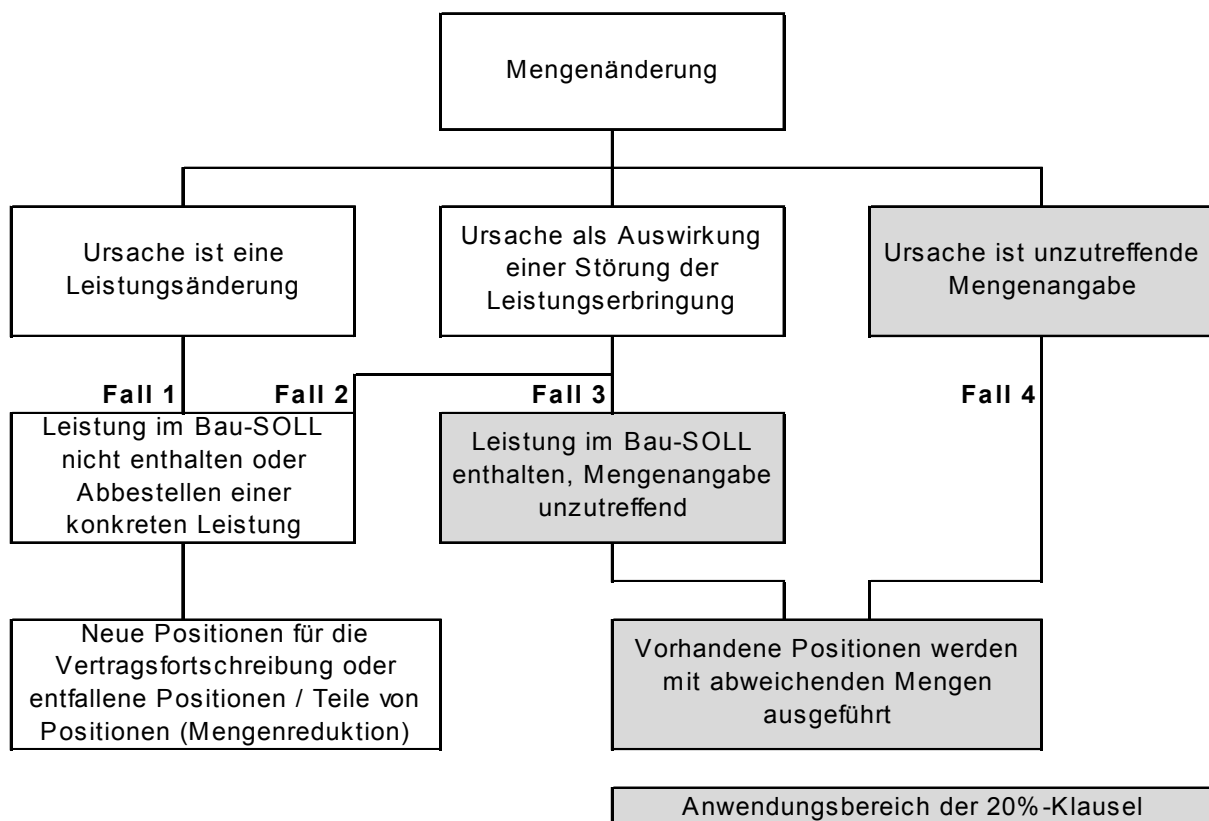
Mengenänderung

Ursache ist eine Leistungsänderung

Ursache als Auswirkung einer Störung der Leistungserbringung

Ursache ist unzutreffende Mengenangabe

Fall 1

Fall 2

Fall 3

Fall 4

Leistung im Bau-SOLL nicht enthalten oder Abbestellen einer konkreten Leistung

Leistung im Bau-SOLL enthalten, Mengenangabe unzutreffend

Neue Positionen für die Vertragsfortschreibung oder entfallene Positionen / Teile von Positionen (Mengenreduktion)

Vorhandene Positionen werden mit abweichenden Mengen ausgeführt

Anwendungsbereich der 20%-Klausel